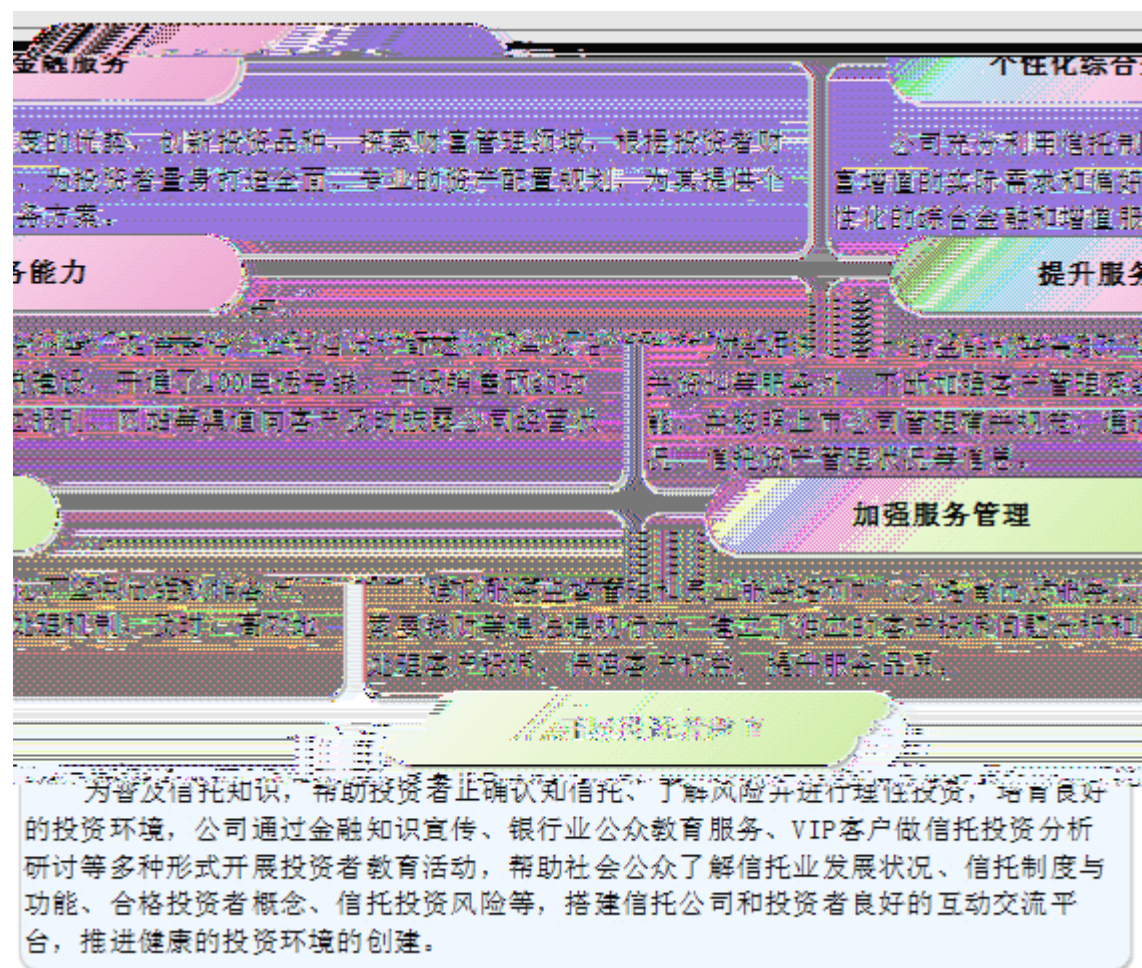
金融服务

个性化综合

度的优势，创新投资品种，探索财富管理领域，根据投资者财，为投资者量身打造全面、专业的资产配置规划，为其提供个务方案。

公司充分利用信托制富增值的实际需求和偏好性化的综合金融和增值服

务能力

提升服务

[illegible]

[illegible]建设，开通了400电话专线，并设销售预约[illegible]资讯，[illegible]同客户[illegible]公司经营状

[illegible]资产管理服务，不断加强客户管理和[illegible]能，并按照上市公司管理相关规定，通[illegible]况、信托资产管理状况等信息。

加强服务管理

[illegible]

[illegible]处理机制，及时、清楚地

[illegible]家服务管理办法，建立了相应的客户投诉问题分析和处理客户投诉，满足客户权益，提升服务品质。

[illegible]

为普及信托知识，帮助投资者正确认知信托、了解风险并进行理性投资，培育良好的投资环境，公司通过金融知识宣传、银行业公众教育服务、VIP客户做信托投资分析研讨等多种形式开展投资者教育活动，帮助社会公众了解信托业发展状况、信托制度与功能、合格投资者概念、信托投资风险等，搭建信托公司和投资者良好的互动交流平台，推进健康的投资环境的创建。